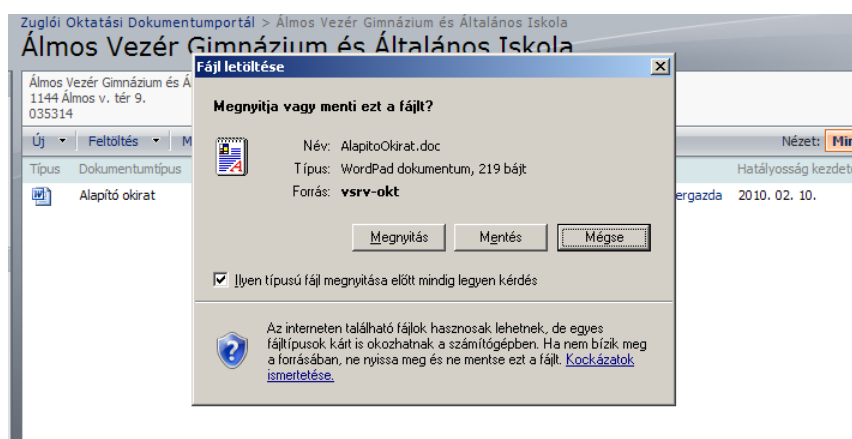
Zuglói Oktatási Dokumentumportál > Álmos Vezér Gimnázium és Általános Iskola
Álmos Vezér Gimnázium és Általános Iskola

Álmos Vezér Gimnázium és Á
1144 Álmos v. tér 9.
035314

Új ▾ Feltöltés ▾ M
Nézet: Min

Típus Dokumentumtípus
Hatályosság kezdet

Alapító okirat
ergazda 2010. 02. 10.

Fájl letöltése

Megnyitja vagy menti ezt a fájlt?

Név: AlapitoOkirat.doc
Típus: WordPad dokumentum, 219 bájt
Forrás: vsrv-okt

Megnyitás Mentés Mégse

Ilyen típusú fájl megnyitása előtt mindig legyen kérdés

Az interneten található fájlok hasznosak lehetnek, de egyes fájltípusok kárt is okozhatnak a számítógépben. Ha nem bízik meg a forrásában, ne nyissa meg és ne mentse ezt a fájlt. Kockázatok ismertetése.